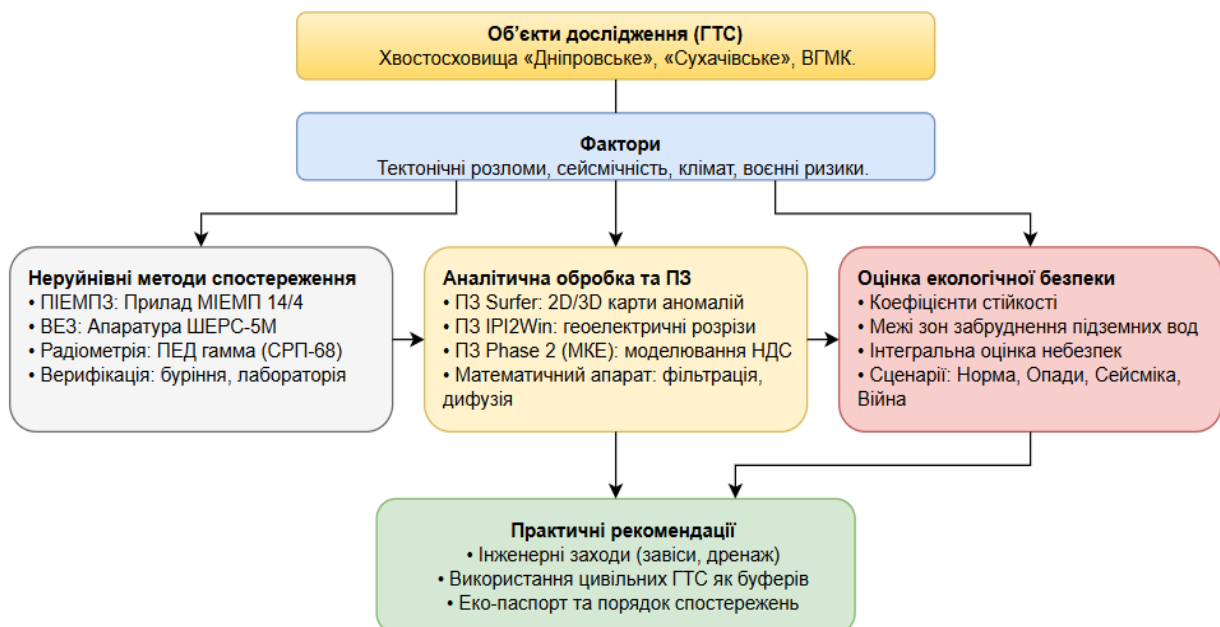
Об’єкти дослідження (ГТС)
Хвостосховища «Дніпровське», «Сухачівське», ВГМК.

Фактори
Тектонічні розломи, сейсмічність, клімат, воєнні ризики.

Неруйнівні методи спостереження
• ПІЕМПЗ: Прилад МІЕМП 14/4
• ВЕЗ: Апаратура ШЕРС-5М
• Радіометрія: ПЕД гамма (СРП-68)
• Верифікація: буріння, лабораторія

Аналітична обробка та ПЗ
• ПЗ Surfer: 2D/3D карти аномалій
• ПЗ IPI2Win: геоелектричні розрізи
• ПЗ Phase 2 (МКЕ): моделювання НДС
• Математичний апарат: фільтрація, дифузія

Оцінка екологічної безпеки
• Коефіцієнти стійкості
• Межі зон забруднення підземних вод
• Інтегральна оцінка небезпек
• Сценарії: Норма, Опади, Сейсміка, Війна

Практичні рекомендації
• Інженерні заходи (завіси, дренаж)
• Використання цивільних ГТС як буферів
• Еко-паспорт та порядок спостережень